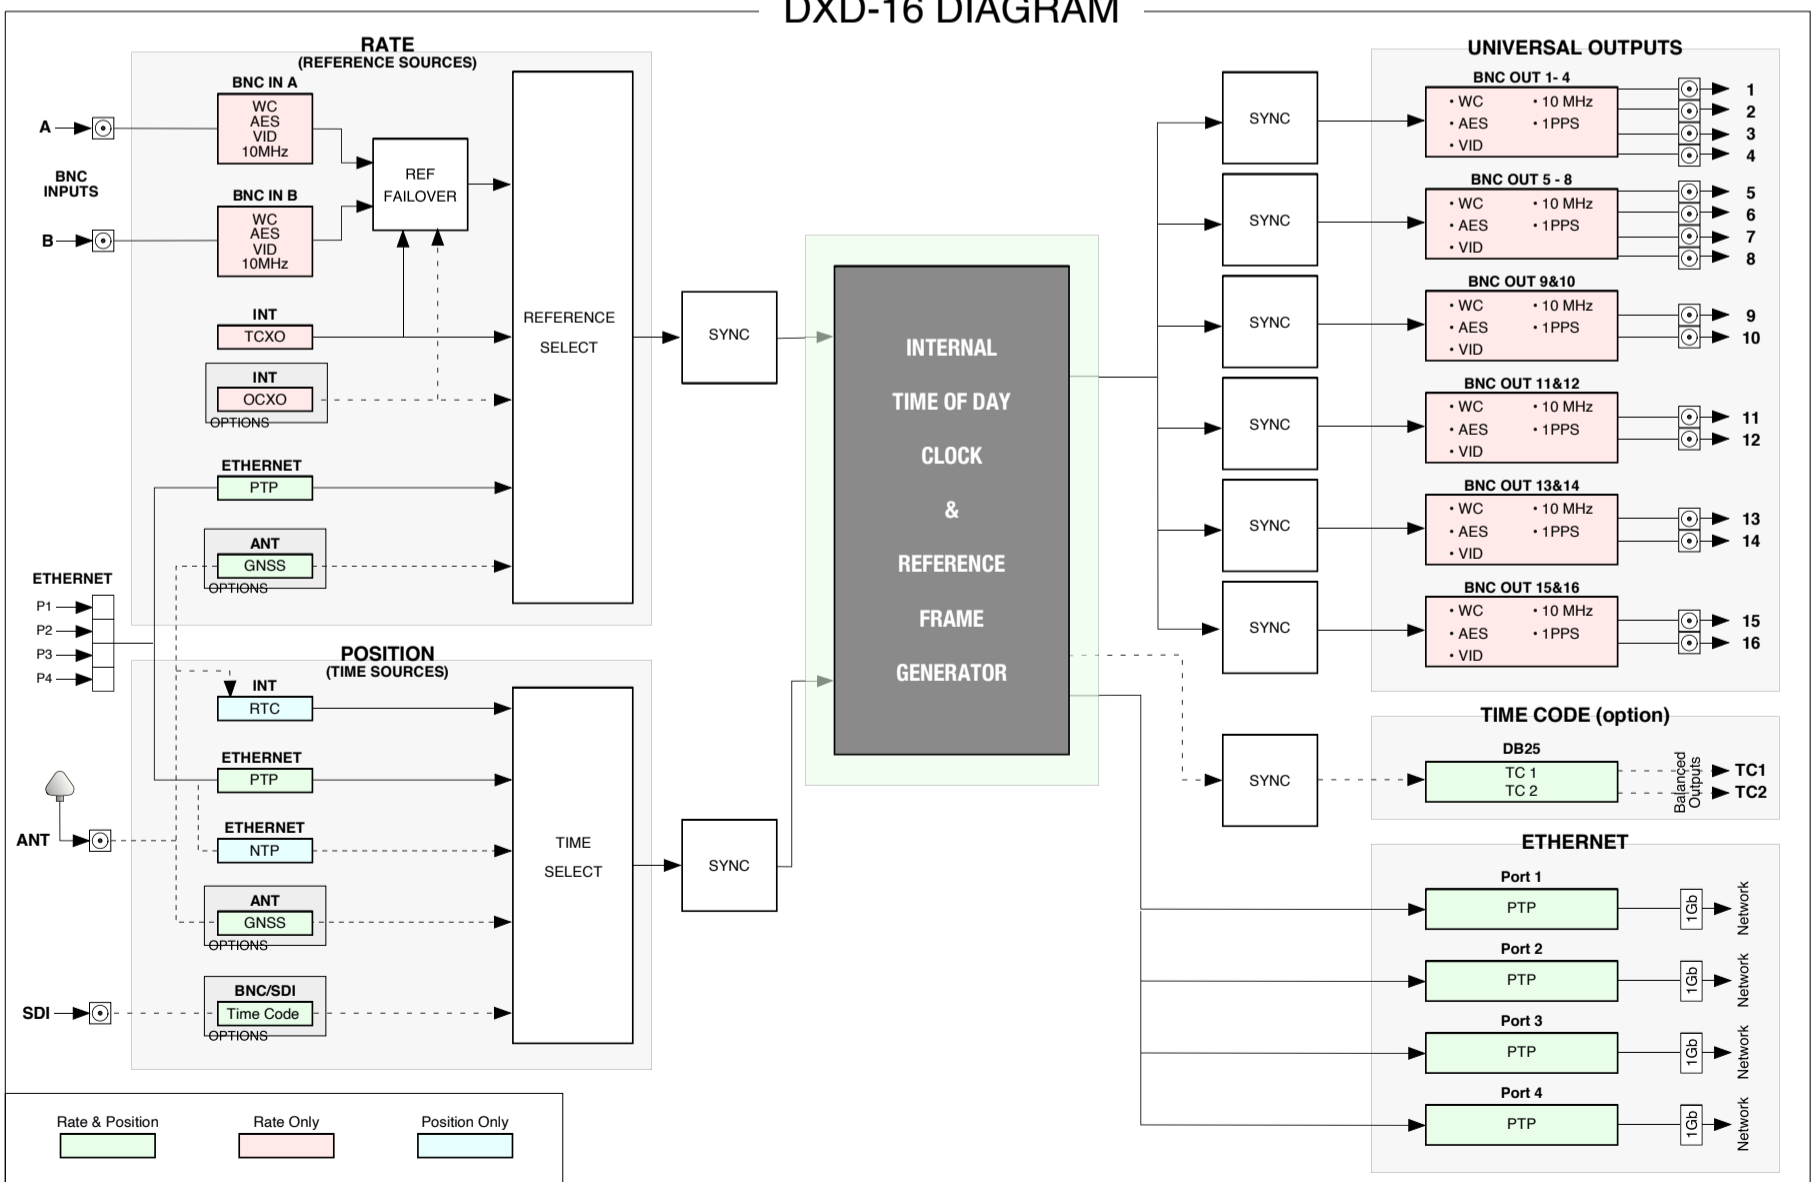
DXD-16 DIAGRAM

RATE
(REFERENCE SOURCES)

BNC IN A
WC
AES
VID
10MHz

A

BNC INPUTS

BNC IN B
WC
AES
VID
10MHz

B

REF FAILOVER

INT
TCXO

INT
OCXO
OPTIONS

ETHERNET
PTP

ANT
GNSS
OPTIONS

REFERENCE SELECT

SYNC

ETHERNET
P1
P2
P3
P4

POSITION
(TIME SOURCES)

INT
RTC

ETHERNET
PTP

ANT

ETHERNET
NTP

ANT
GNSS
OPTIONS

SDI

BNC/SDI
Time Code
OPTIONS

TIME SELECT

SYNC

INTERNAL
TIME OF DAY
CLOCK
&
REFERENCE
FRAME
GENERATOR

SYNC
SYNC
SYNC
SYNC
SYNC
SYNC
SYNC

UNIVERSAL OUTPUTS

BNC OUT 1- 4
• WC • 10 MHz
• AES • 1PPS
• VID
1
2
3
4

BNC OUT 5 - 8
• WC • 10 MHz
• AES • 1PPS
• VID
5
6
7
8

BNC OUT 9&10
• WC • 10 MHz
• AES • 1PPS
• VID
9
10

BNC OUT 11&12
• WC • 10 MHz
• AES • 1PPS
• VID
11
12

BNC OUT 13&14
• WC • 10 MHz
• AES • 1PPS
• VID
13
14

BNC OUT 15&16
• WC • 10 MHz
• AES • 1PPS
• VID
15
16

TIME CODE (option)
DB25
TC 1
TC 2
Balanced Outputs
TC1
TC2

ETHERNET
Port 1
PTP
1Gb
Network
Port 2
PTP
1Gb
Network
Port 3
PTP
1Gb
Network
Port 4
PTP
1Gb
Network

Rate & Position
Rate Only
Position Only